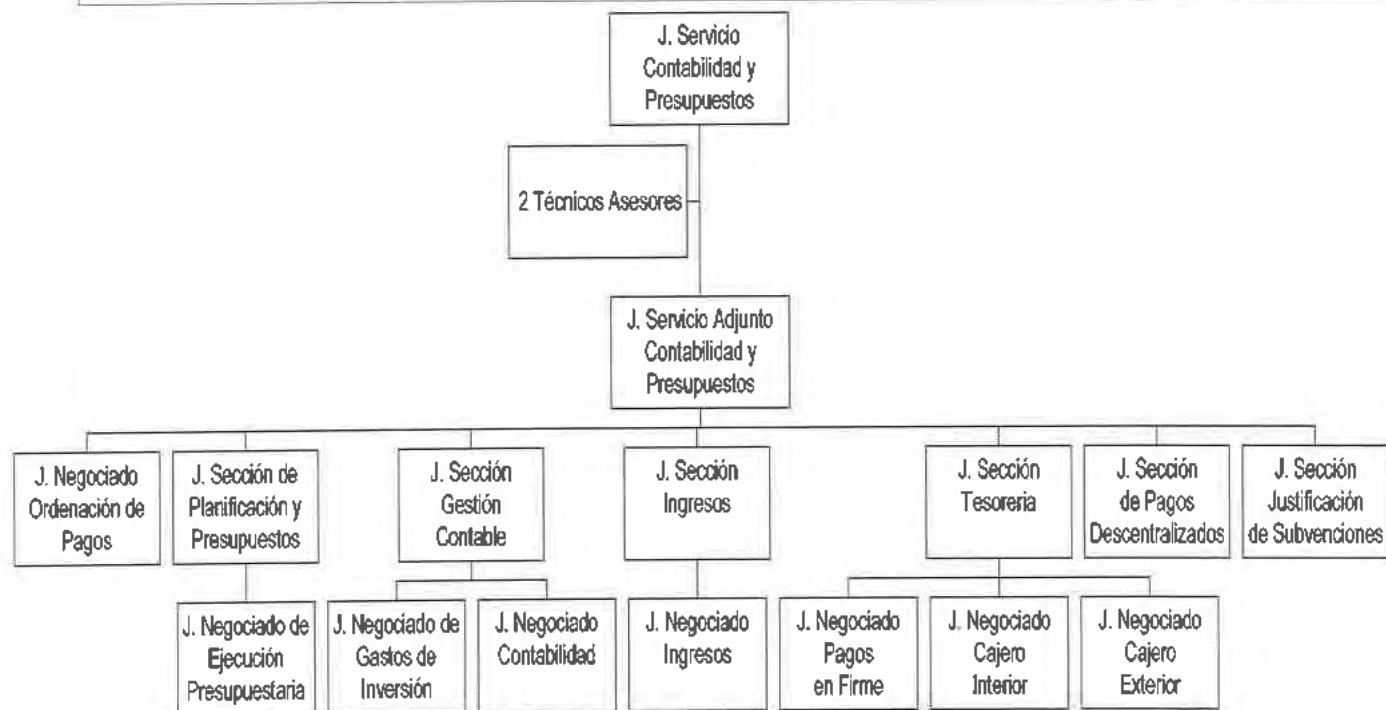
J. Servicio Contabilidad y Presupuestos

2 Técnicos Asesores

J. Servicio Adjunto Contabilidad y Presupuestos

J. Negociado Ordenación de Pagos

J. Sección de Planificación y Presupuestos

J. Negociado de Ejecución Presupuestaria

J. Sección Gestión Contable

J. Negociado de Gastos de Inversión

J. Negociado Contabilidad

J. Sección Ingresos

J. Negociado Ingresos

J. Sección Tesoreria

J. Negociado Pagos en Firme

J. Negociado Cajero Interior

J. Negociado Cajero Exterior

J. Sección de Pagos Descentralizados

J. Sección Justificación de Subvenciones